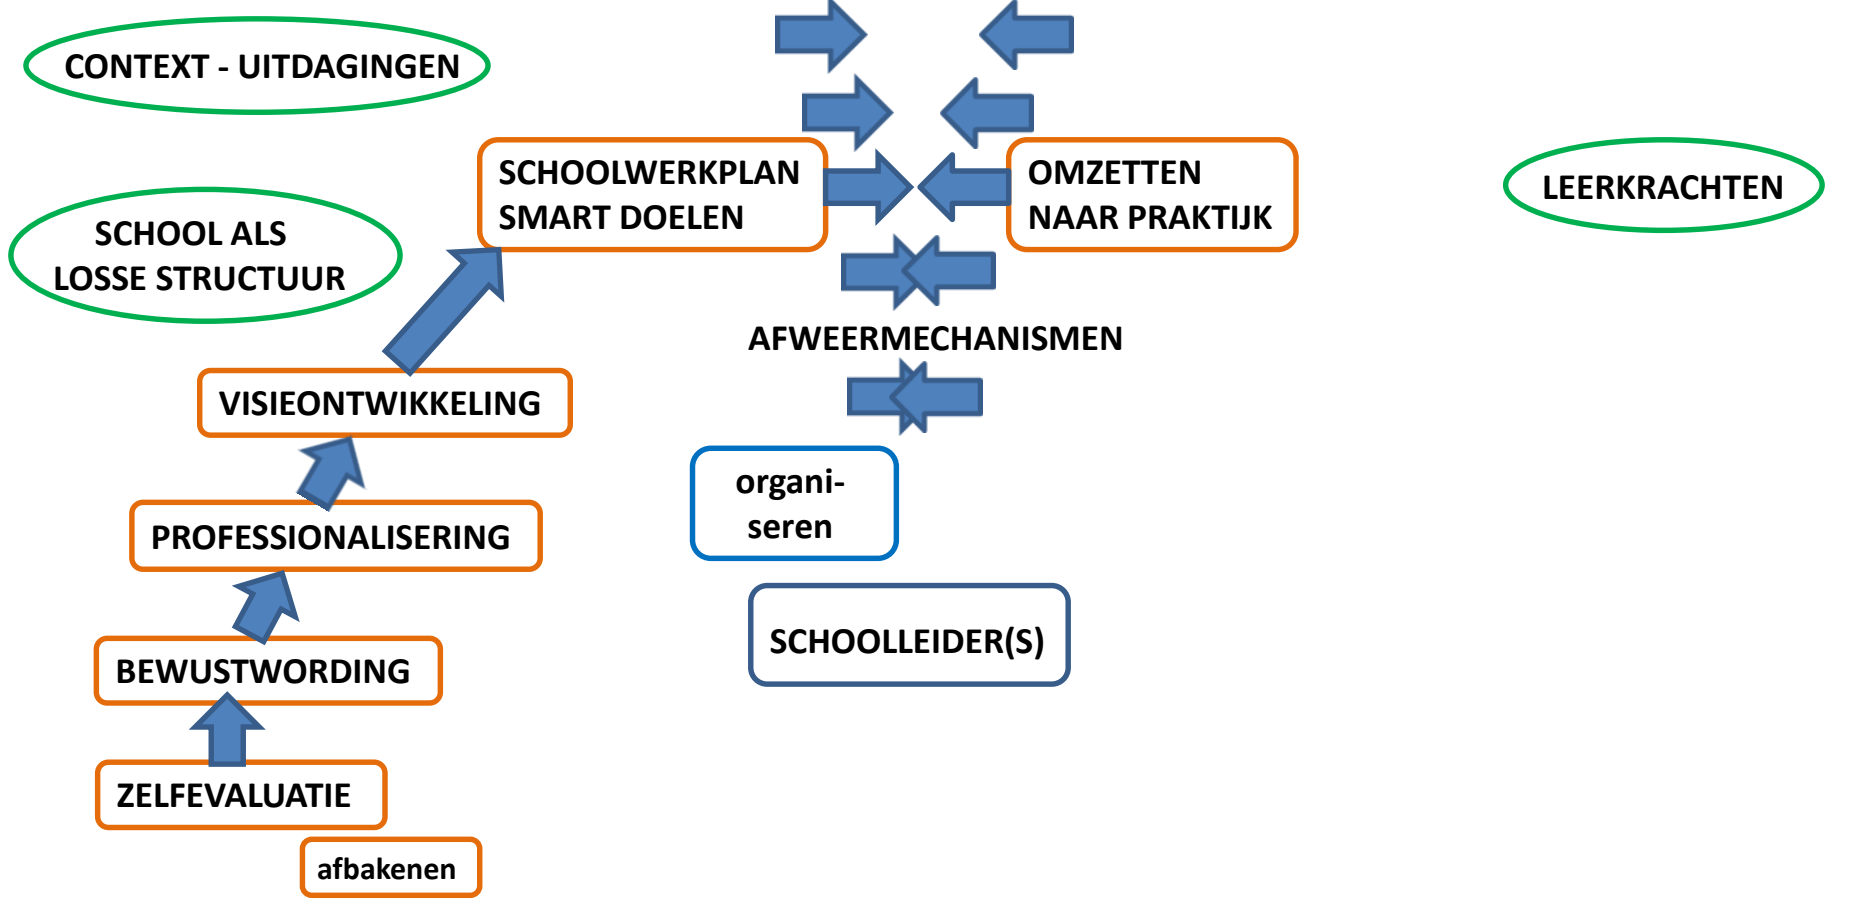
CONTEXT - UITDAGINGEN

SCHOOLWERKPLAN
SMART DOELEN

OMZETTEN
NAAR PRAKTIJK

LEERKRACHTEN

SCHOOL ALS
LOSSE STRUCTUUR

AFWEERMECHANISMEN

VISIEONTWIKKELING

organi-
seren

PROFESSIONALISERING

SCHOOLLEIDER(S)

BEWUSTWORDING

ZELFEVALUATIE

afbakenen